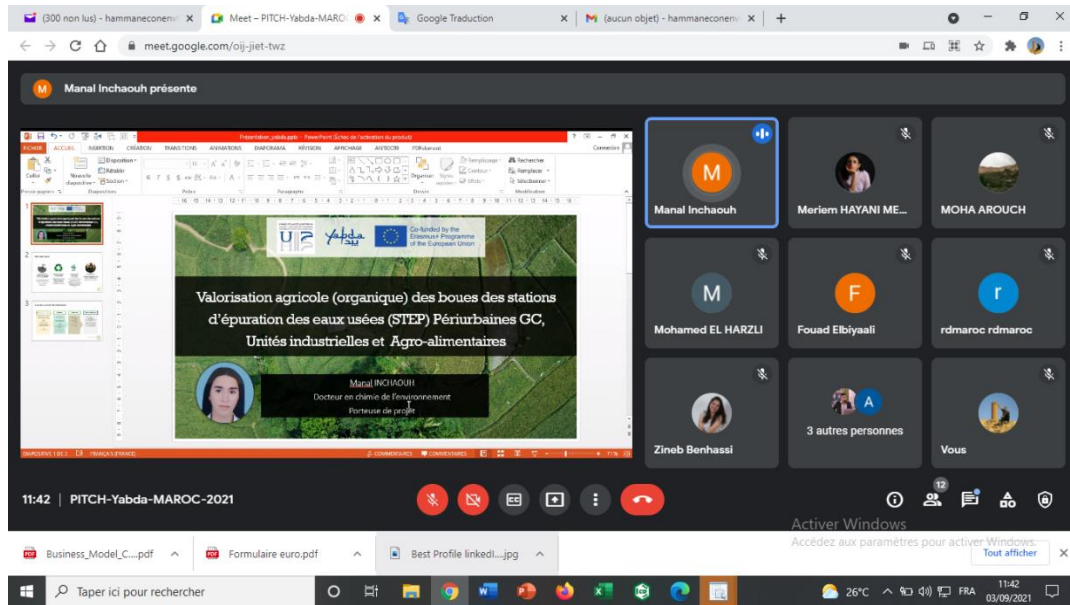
(300 non lus) - hammaneconen ×
Meet – PITCH-Yabda-MAROC ×
Google Traduction ×
(aucun objet) - hammaneconen ×
+

meet.google.com/ojj-jiet-twz

M Manal Inchaouh présente

Présentation_yabda.pptx - PowerPoint (Échec de l'activation du produit)

FICHIER ACCUEIL INSERTION CRÉATION TRANSITIONS ANIMATIONS DIAPORAMA RÉVISION AFFICHAGE ANTIDOTE PDFelement

Coller Nouvelle diapositive Disposition Rétablir Section Police Paragraphe Dessin Organiser Styles rapides Remplissage Contour Effets Rechercher Remplacer Sélectionner Modification

Co-funded by the Erasmus+ Programme of the European Union

Valorisation agricole (organique) des boues des stations d'épuration des eaux usées (STEP) Périurbaines GC, Unités industrielles et Agro-alimentaires

Manal INCHAOUH
Docteur en chimie de l'environnement
Porteuse de projet

DIAPOSITIVE 1 DE 3 FRANÇAIS (FRANCE) COMMENTAIRES

Manal Inchaouh
Meriem HAYANI ME...
MOHA AROUCH
Mohamed EL HARZLI
Fouad Elbiyaali
rdmaroc rdmaroc
Zineb Benhassi
3 autres personnes
Vous

11:42 | PITCH-Yabda-MAROC-2021

12

Activer Windows
Accédez aux paramètres pour activer Windows.

Business_Model_C....pdf
Formulaire euro.pdf
Best Profile linkedi....jpg
Tout afficher

Taper ici pour rechercher
26°C FRA 11:42 03/09/2021